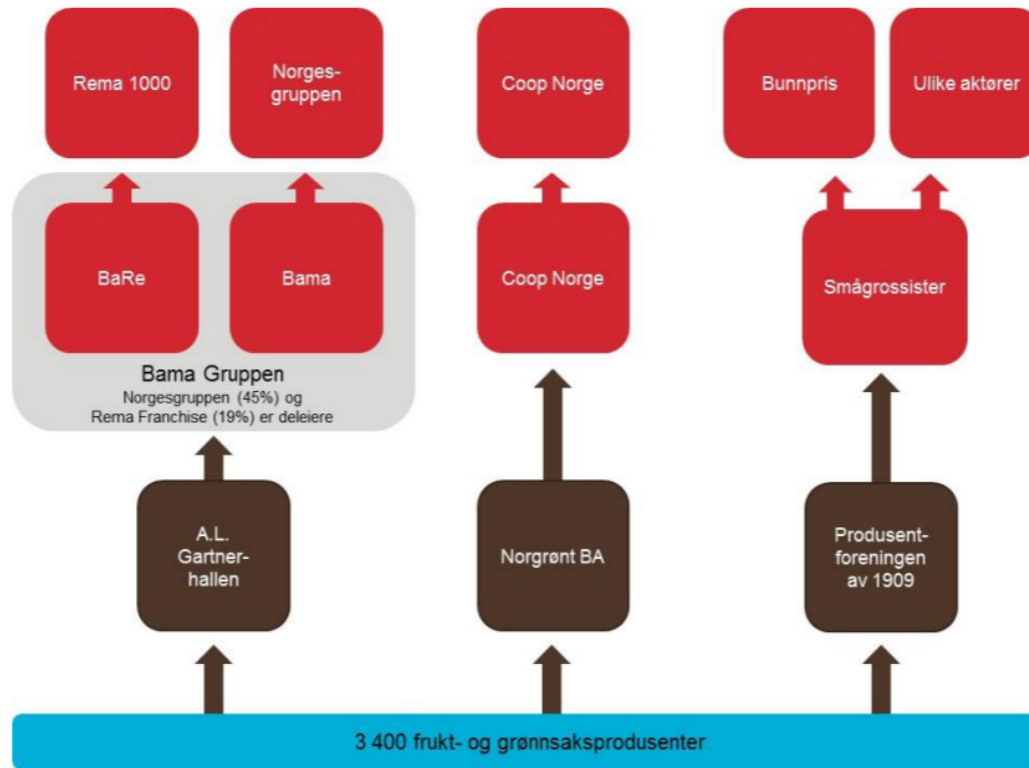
Rema 1000

Norges-gruppen

Coop Norge

Bunnpris

Ulike aktører

BaRe

Bama

Bama Gruppen
Norgesgruppen (45%) og Rema Franchise (19%) er deleiere

Coop Norge

Smågrossister

A.L. Gartner-hallen

Norgrønt BA

Produsent-foreningen av 1909

3 400 frukt- og grønnsaksprodusenter